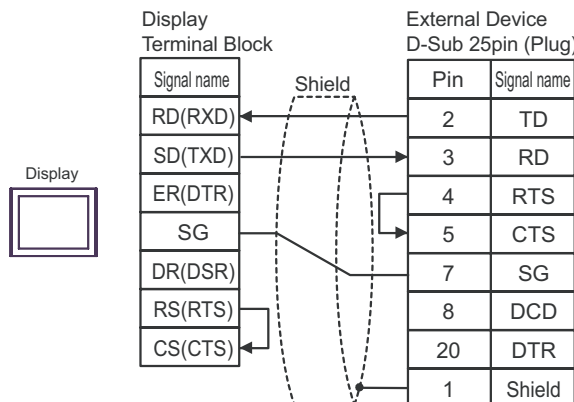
Display
Terminal Block

| Signal name |
|---|
| RD(RXD) |
| SD(TXD) |
| ER(DTR) |
| SG |
| DR(DSR) |
| RS(RTS) |
| CS(CTS) |

Shield

Display

External Device
D-Sub 25pin (Plug)

| Pin | Signal name |
|---|---|
| 2 | TD |
| 3 | RD |
| 4 | RTS |
| 5 | CTS |
| 7 | SG |
| 8 | DCD |
| 20 | DTR |
| 1 | Shield |